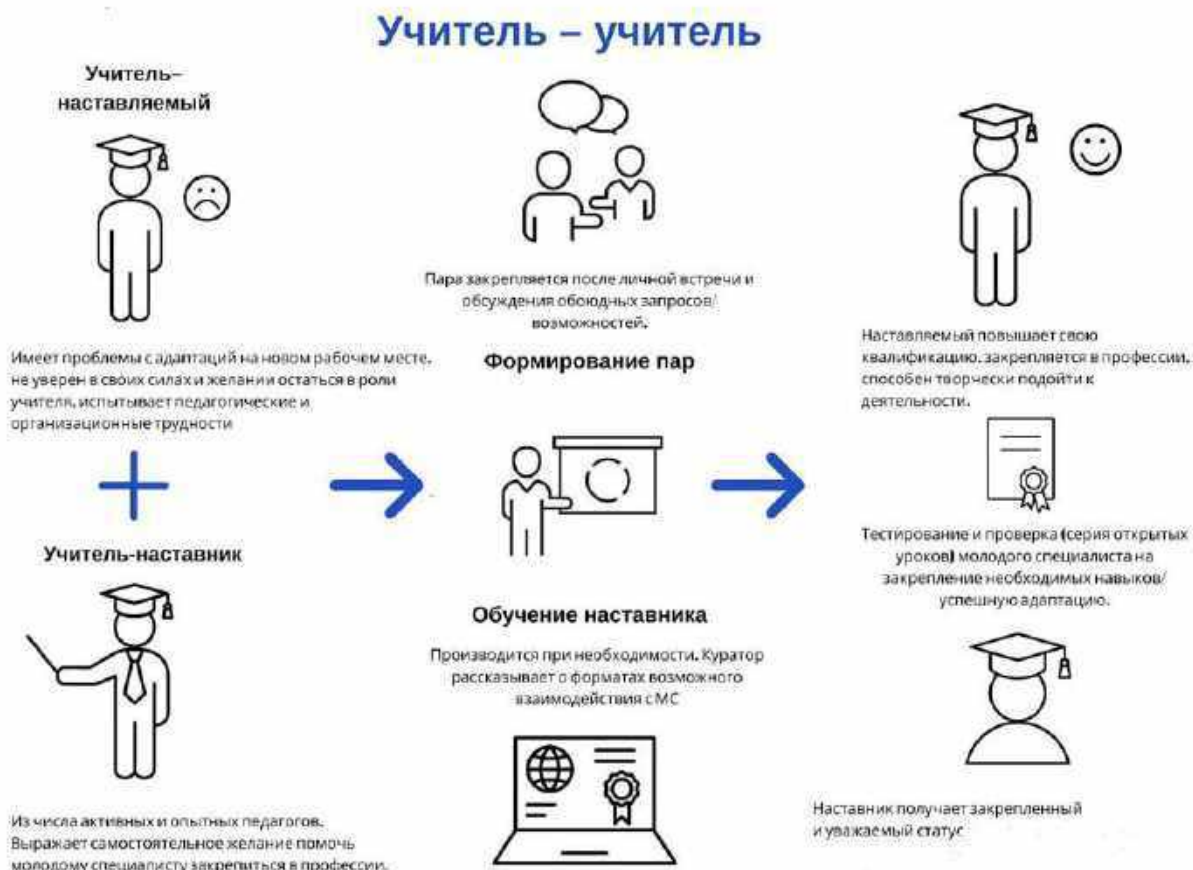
Учитель – учитель

Учитель–наставляемый

Имеет проблемы с адаптаций на новом рабочем месте, не уверен в своих силах и желании остаться в роли учителя, испытывает педагогические и организационные трудности

Учитель-наставник

Из числа активных и опытных педагогов. Выражает самостоятельное желание помочь молодому специалисту закрепиться в профессии.

Пара закрепляется после личной встречи и обсуждения обоюдных запросов/ возможностей.

Формирование пар

Обучение наставника

Производится при необходимости. Куратор рассказывает о форматах возможного взаимодействия с МС

Наставляемый повышает свою квалификацию, закрепляется в профессии, способен творчески подойти к деятельности.

Тестирование и проверка (серия открытых уроков) молодого специалиста на закрепление необходимых навыков/ успешную адаптацию.

Наставник получает закрепленный и уважаемый статус